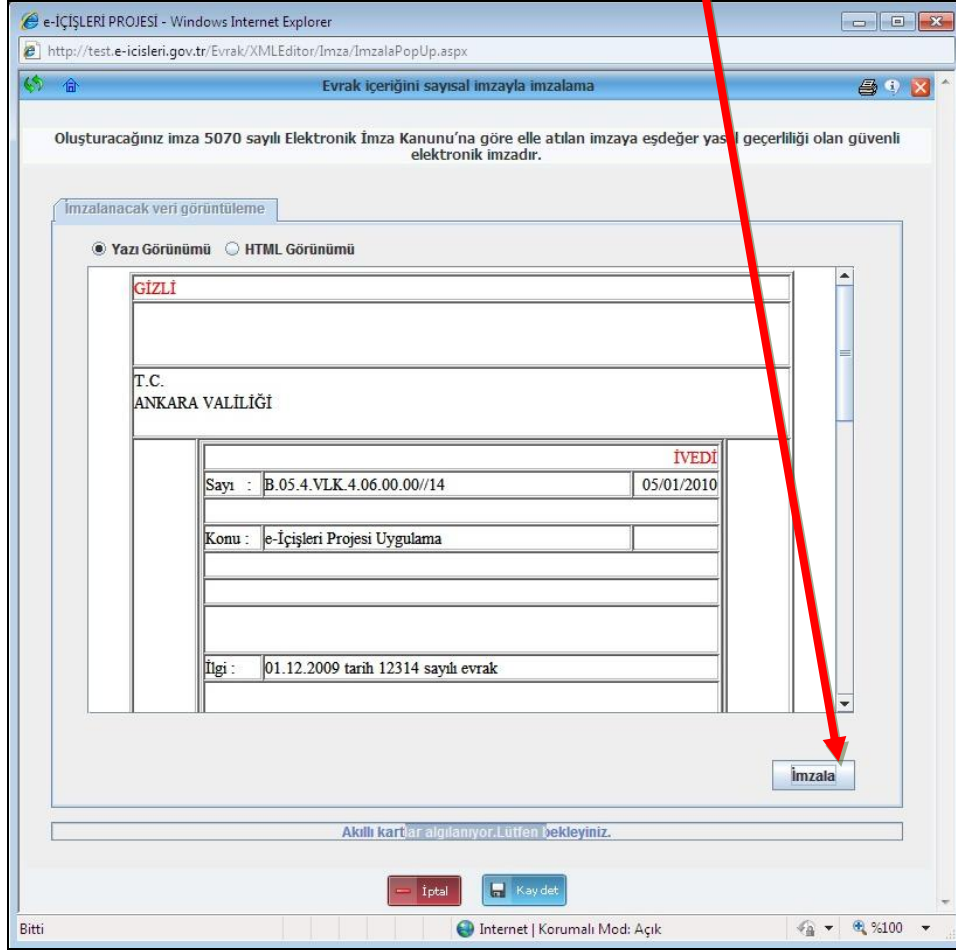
e-İÇİŞLERİ PROJESİ - Windows Internet Explorer

http://test.e-icisleri.gov.tr/Evrak/XMLEditor/Imza/ImzalaPopUp.aspx

Evrak içeriğini sayısal imzayla imzalama

Oluşturacağınız imza 5070 sayılı Elektronik İmza Kanunu'na göre elle atılan imzaya eşdeğer yasal geçerliliği olan güvenli elektronik imzadır.

İmzalanacak veri görüntüleme

Yazı Görünümü HTML Görünümü

GİZLİ

T.C.
ANKARA VALİLİĞİ

İVEDİ

| Sayı : | B.05.4.VLK.4.06.00.00//14 | 05/01/2010 |
|---|---|---|
| Konu : | e-İçişleri Projesi Uygulama | |
| İlgi : | 01.12.2009 tarih 12314 sayılı evrak | |

İmzala

Akıllı kartlar algılanıyor.Lütfen bekleyiniz.

İptal

Kaydet

Bitti

Internet | Korumalı Mod: Açık

%100